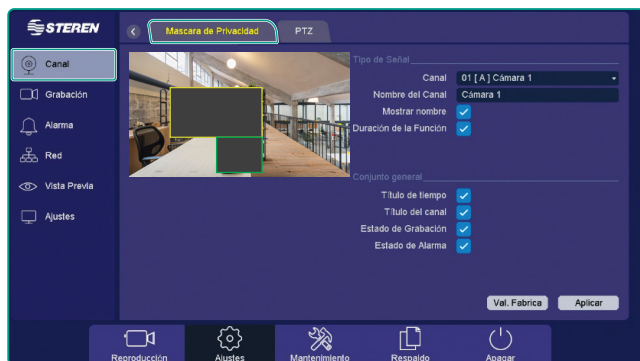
STEREN

Mascara de Privacidad
PTZ

Canal
Grabación
Alarma
Red
Vista Previa
Ajustes

Tipo de Señal

Canal 01 [ A ] Cámara 1
Nombre del Canal Cámara 1
Mostrar nombre
Duración de la Función

Conjunto general

Título de tiempo
Título del canal
Estado de Grabación
Estado de Alarma

Val. Fabrica
Aplicar

Reproducción
Ajustes
Mantenimiento
Respaldo
Apagar